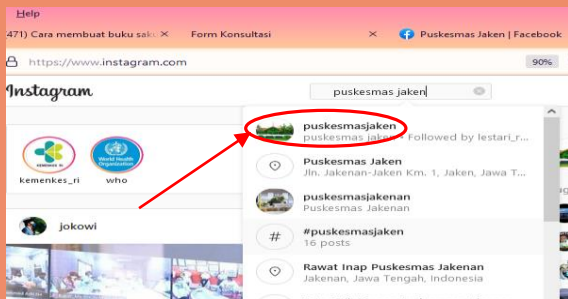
Help
471) Cara membuat buku saku ×
Form Konsultasi ×
Puskesmas Jaken | Facebook
https://www.instagram.com
90%
Instagram
puskesmas jaken
kemenkes_ri
who
jokowi
puskesmasjaken
puskesmas jaken • Followed by lestari_r...
Puskesmas Jaken
Jln. Jakenan-Jaken Km. 1, Jaken, Jawa T...
puskesmasjakenan
Puskesmas Jakenan
#puskesmasjaken
16 posts
Rawat Inap Puskesmas Jakenan
Jakenan, Jawa Tengah, Indonesia